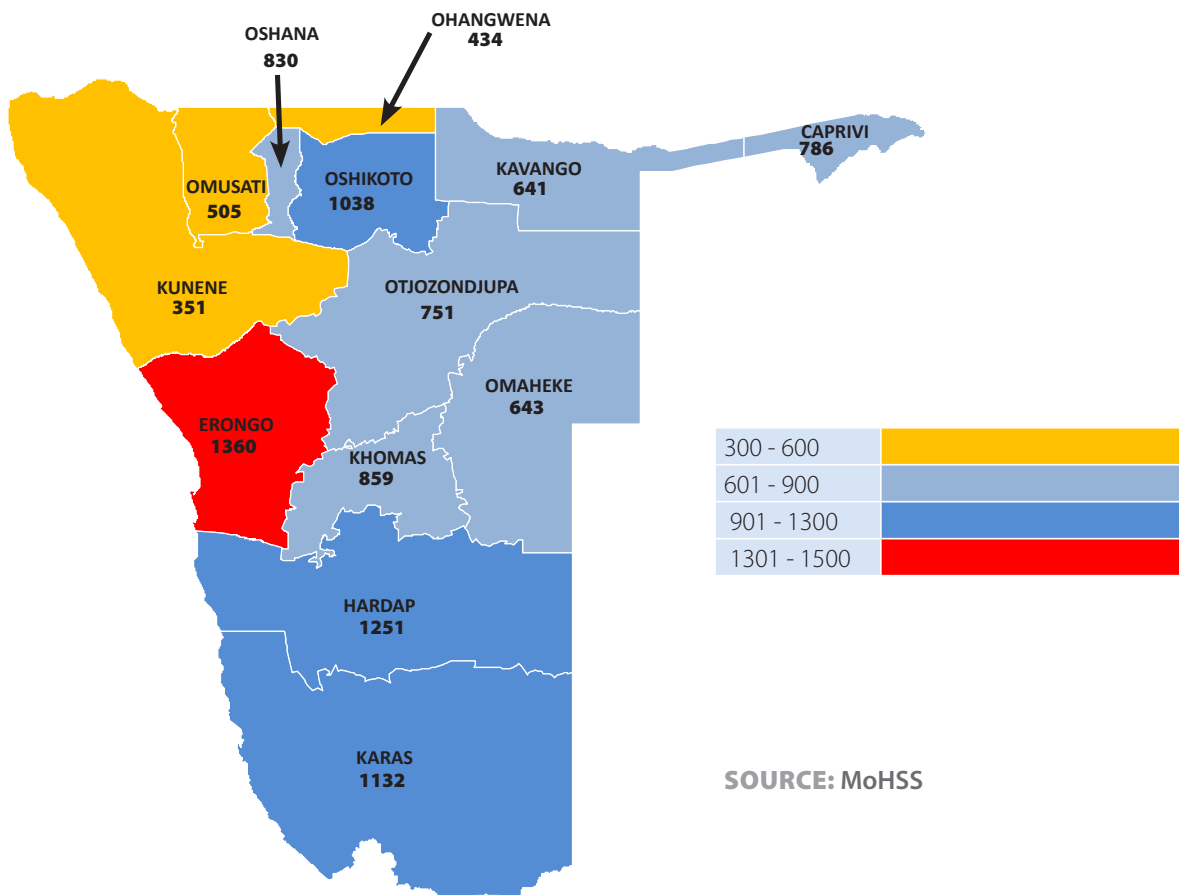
OSHANA
830

OHANGWENA
434

OMUSATI
505

OSHIKOTO
1038

KAVANGO
641

CAPRIVI
786

KUNENE
351

OTJOZONDJUPA
751

OMAHEKE
643

ERONGO
1360

KHOMAS
859

HARDAP
1251

KARAS
1132

| 300 - 600 | |
|---|---|
| 601 - 900 | |
| 901 - 1300 | |
| 1301 - 1500 | |

SOURCE: MoHSS